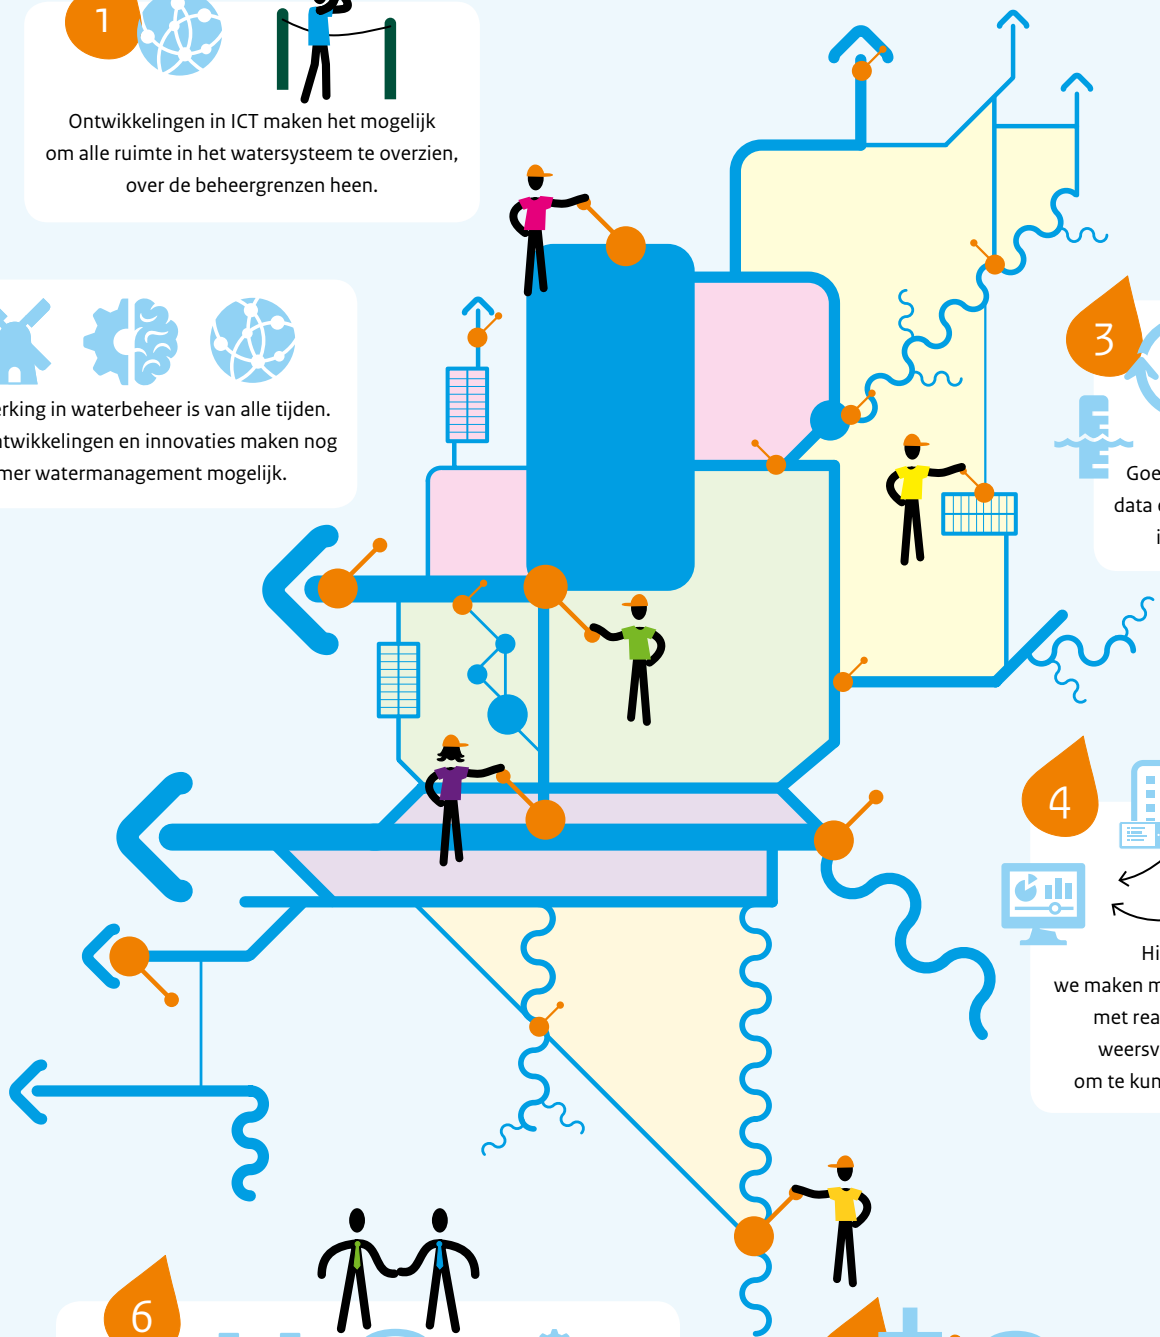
1

Ontwikkelingen in ICT maken het mogelijk om alle ruimte in het watersysteem te overzien, over de beheergrenzen heen.

rking in waterbeheer is van alle tijden. ntwikkelingen en innovaties maken nog mer watermanagement mogelijk.

3

Goe
data
i

4

Hi
we maken m
met rea
weersv
om te kun

6